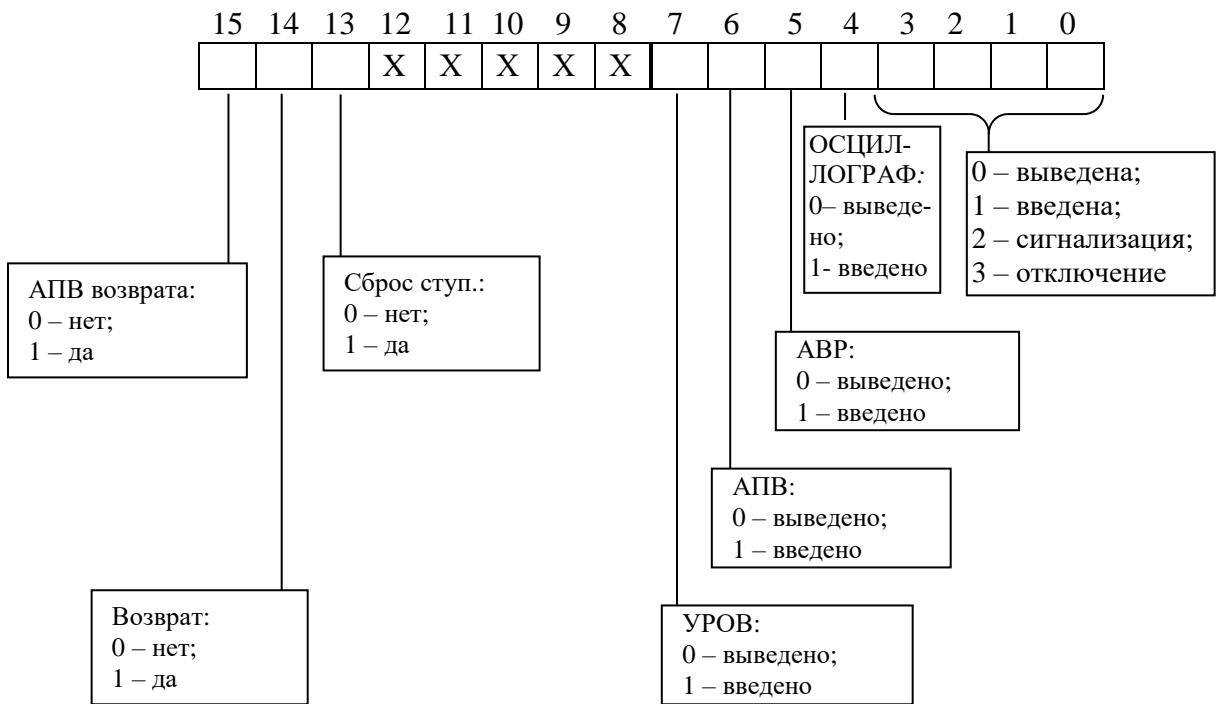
| 15 | 14 | 13 | 12 | 11 | 10 | 9 | 8 | 7 | 6 | 5 | 4 | 3 | 2 | 1 | 0 |
|---|---|---|---|---|---|---|---|---|---|---|---|---|---|---|---|
| | | | X | X | X | X | X | | | | | | | | |

ОСЦИЛЛОГРАФ:
0– выведено;
1- введено

0 – выведена;
1 – введена;
2 – сигнализация;
3 – отключение

АПВ возврата:
0 – нет;
1 – да

Сброс ступ.:
0 – нет;
1 – да

АВР:
0 – выведено;
1 – введено

АПВ:
0 – выведено;
1 – введено

Возврат:
0 – нет;
1 – да

УРОВ:
0 – выведено;
1 – введено